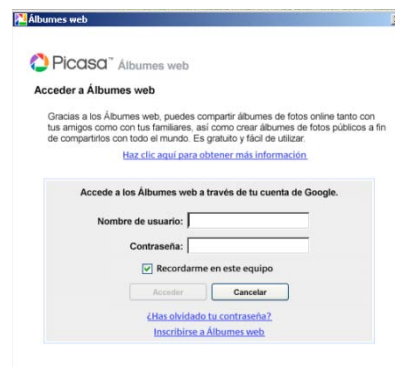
Álbumes web

Picasa™ Álbumes web

Acceder a Álbumes web

Gracias a los Álbumes web, puedes compartir álbumes de fotos online tanto con tus amigos como con tus familiares, así como crear álbumes de fotos públicos a fin de compartirlos con todo el mundo. Es gratuito y fácil de utilizar.

Haz clic aquí para obtener más información

Accede a los Álbumes web a través de tu cuenta de Google.

Nombre de usuario:

Contraseña:

Recordarme en este equipo

Acceder

Cancelar

¿Has olvidado tu contraseña?

Inscribirse a Álbumes web